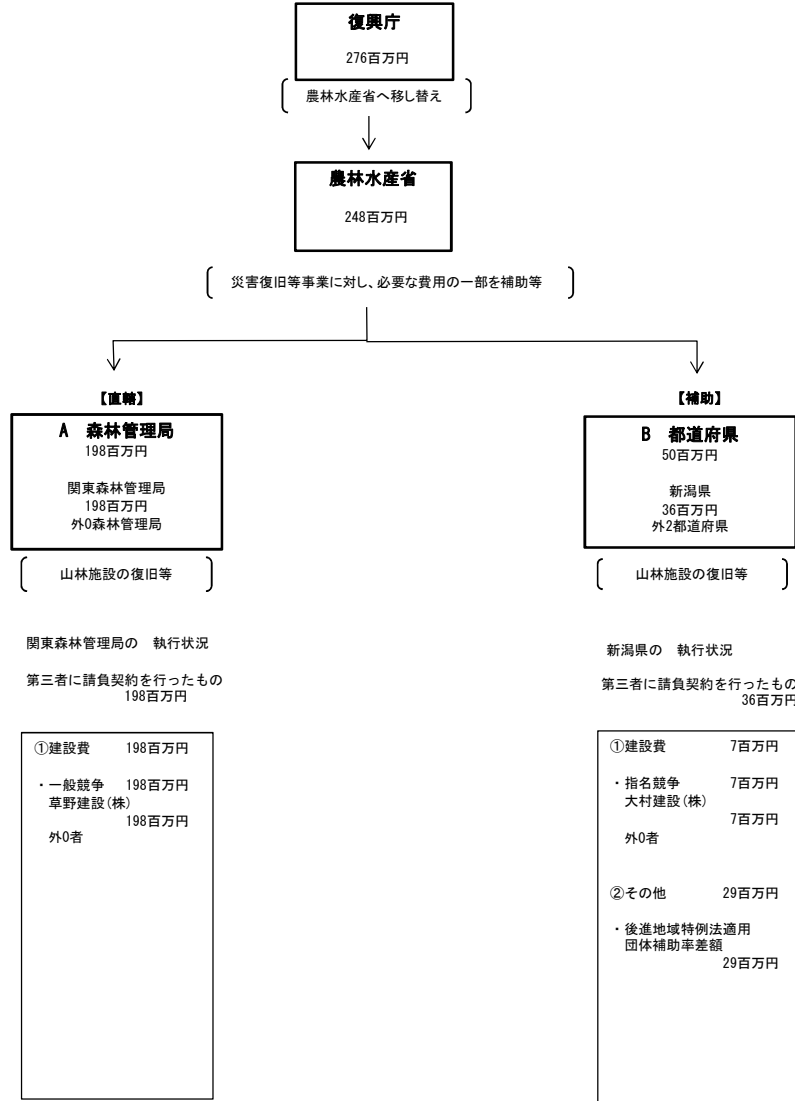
復興庁

276百万円

農林水産省へ移し替え

農林水産省

248百万円

災害復旧等事業に対し、必要な費用の一部を補助等

【直轄】

A 森林管理局
198百万円

関東森林管理局
198百万円
外0森林管理局

山林施設の復旧等

関東森林管理局の 執行状況

第三者に請負契約を行ったもの
198百万円

①建設費 198百万円

・一般競争 198百万円
草野建設(株)
198百万円
外0者

【補助】

B 都道府県
50百万円

新潟県
36百万円
外2都道府県

山林施設の復旧等

新潟県の 執行状況

第三者に請負契約を行ったもの
36百万円

①建設費 7百万円

・指名競争 7百万円
大村建設(株)
7百万円
外0者

②その他 29百万円

・後進地域特例法適用
団体補助率差額
29百万円